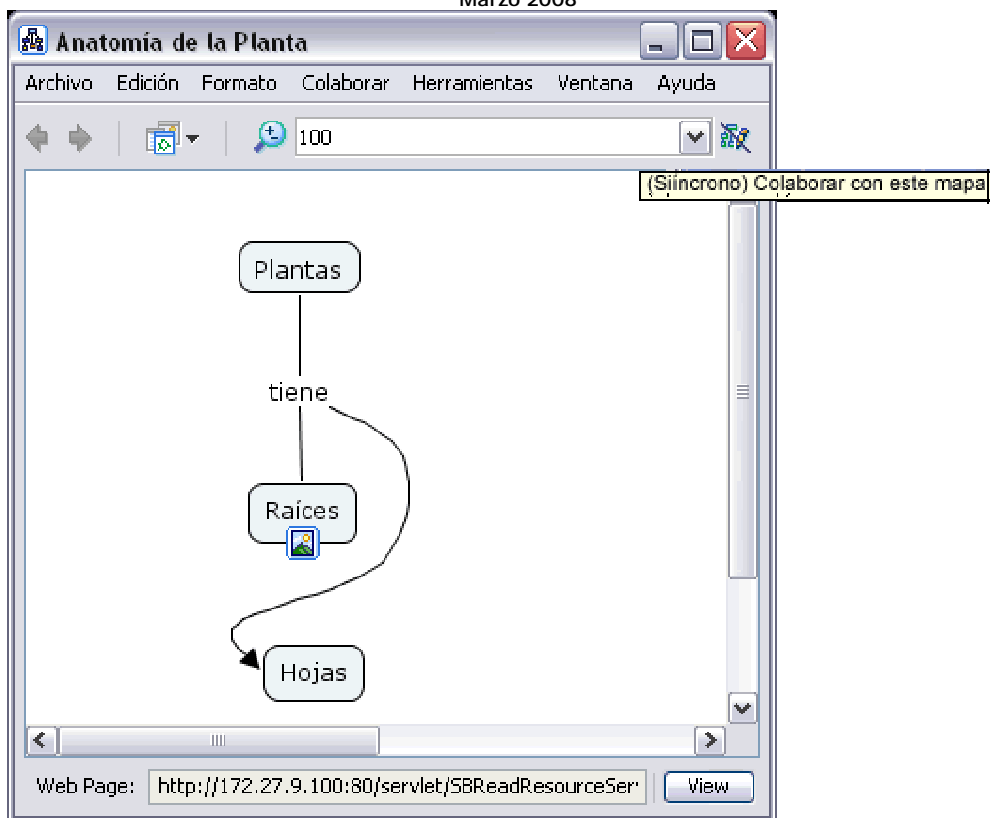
Marzo 2008

Anatomía de la Planta

Archivo Edición Formato Colaborar Herramientas Ventana Ayuda

100

(Siíncrono) Colaborar con este mapa

Plantas

tiene

Raíces

Hojas

Web Page: http://172.27.9.100:80/servlet/SBReadResourceSer

View